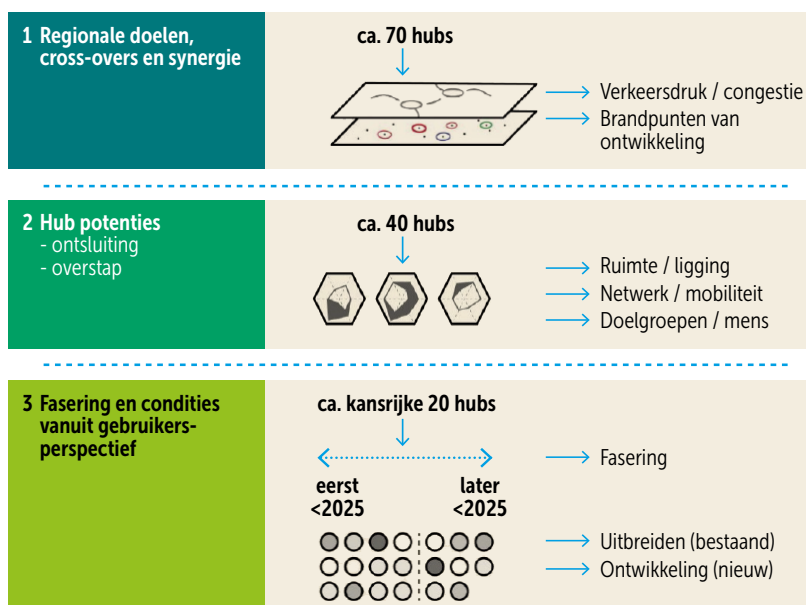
1 Regionale doelen, cross-overs en synergie

ca. 70 hubs

Verkeersdruk / congestie

Brandpunten van ontwikkeling

2 Hub potenties
- ontsluiting
- overstap

ca. 40 hubs

Ruimte / ligging

Netwerk / mobiliteit

Doelgroepen / mens

3 Fasering en condities vanuit gebruikersperspectief

ca. kansrijke 20 hubs

eerst <2025

later <2025

Fasering

Uitbreiden (bestaand)

Ontwikkeling (nieuw)